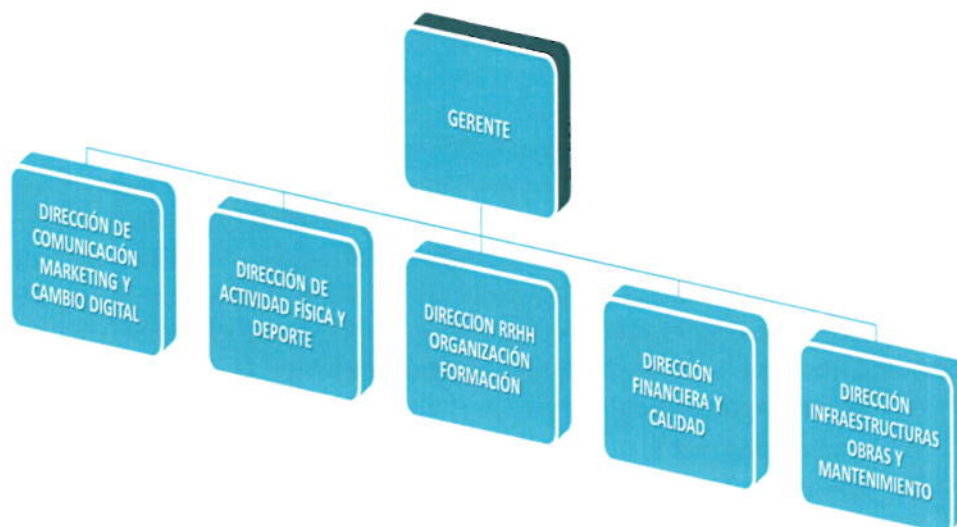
GERENTE

DIRECCIÓN DE COMUNICACIÓN MARKETING Y CAMBIO DIGITAL

DIRECCIÓN DE ACTIVIDAD FÍSICA Y DEPORTE

DIRECCION RRHH ORGANIZACIÓN FORMACIÓN

DIRECCIÓN FINANCIERA Y CALIDAD

DIRECCIÓN INFRAESTRUCTURAS OBRAS Y MANTENIMIENTO